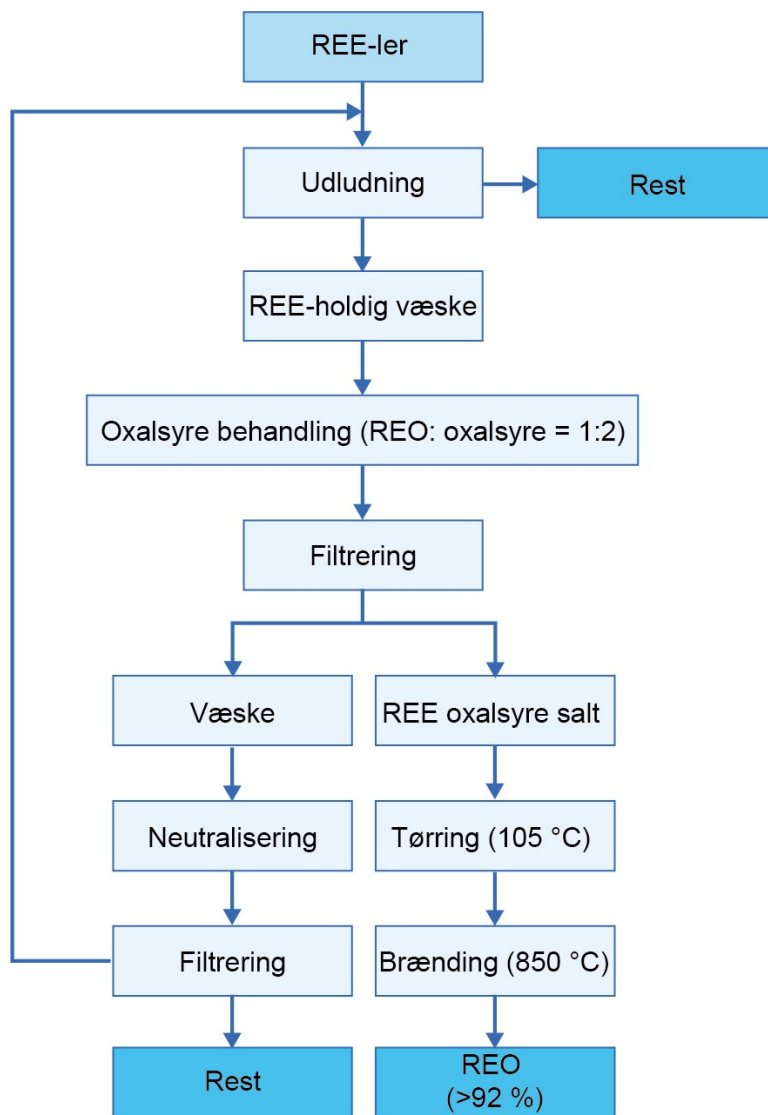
REE-ler

Udludning

Rest

REE-holdig væske

Oxalsyre behandling (REO: oxalsyre = 1:2)

Filtrering

Væske

REE oxalsyre salt

Neutralisering

Tørring (105 °C)

Filtrering

Brænding (850 °C)

Rest

REO (>92 %)